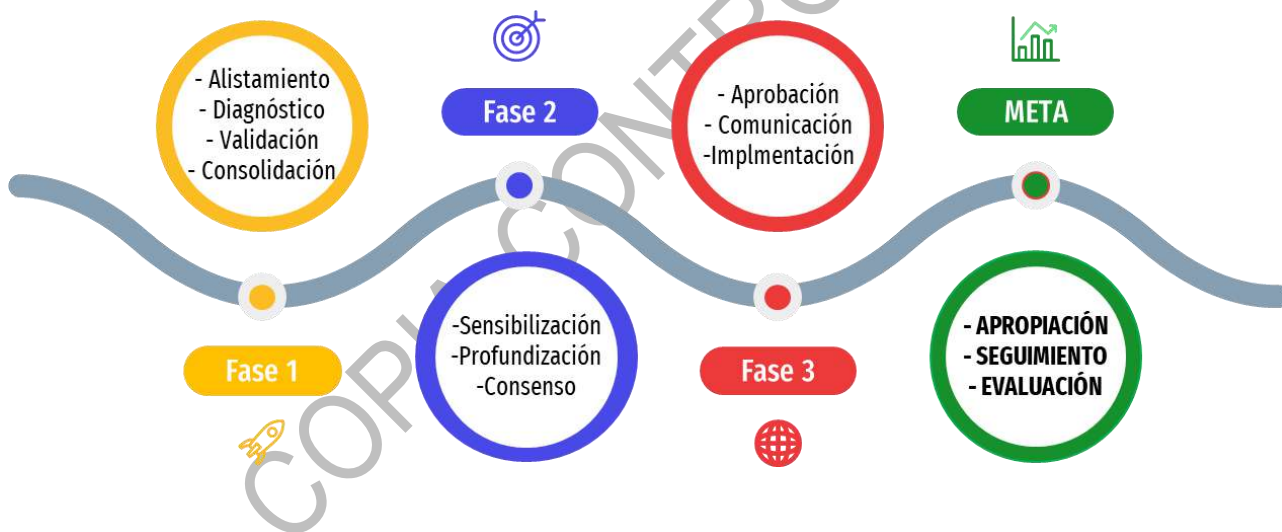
- Alistamiento
- Diagnóstico
- Validación
- Consolidación

Fase 1

Fase 2

-Sensibilización
-Profundización
-Consenso

- Aprobación
- Comunicación
-Implmentación

Fase 3

META

- APROPIACIÓN
- SEGUIMIENTO
- EVALUACIÓN

COPIA CONTRO